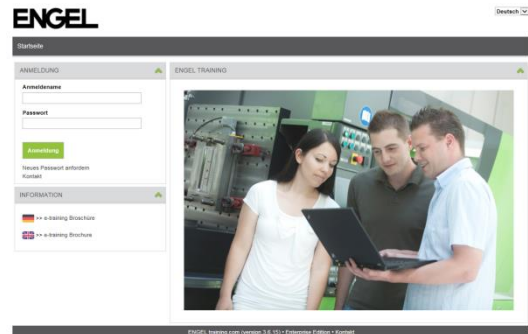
ENGEL

Deutsch

Startseite

ANMELDUNG

Anmeldename

Passwort

Anmelden

Neues Passwort anfordern
Kontakt

INFORMATION

>> e-training Broschüre

>> e-training Brochure

ENGEL TRAINING

ENGEL-training.com (version 3.6.15) • Enterprise Edition • Kontakt